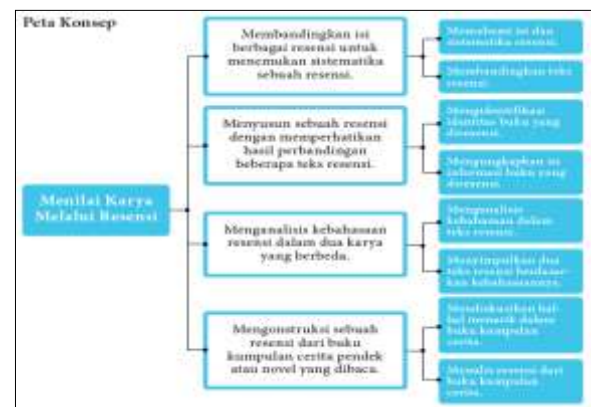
Peta Konsep

Menilai Karya Melalui Resensi

Membandingkan isi berbagai resensi untuk menemukan sistematika sebuah resensi.

Menelaah isi dan sistematika resensi.

Membandingkan teks resensi.

Menyusun sebuah resensi dengan memperhatikan hasil perbandingan beberapa teks resensi.

Mengidentifikasi identitas buku yang diresensi.

Mengungkapkan isi informasi buku yang diresensi.

Menganalisis kebahasaan resensi dalam dua karya yang berbeda.

Menganalisis kebahasaan dalam teks resensi.

Menyimpulkan dua teks resensi berdasarkan kebahasaannya.

Mengonstruksi sebuah resensi dari buku kumpulan cerita pendek atau novel yang dibaca.

Mendiskusikan hal-hal menarik dalam buku kumpulan cerita.

Menulis resensi dari buku kumpulan cerita.